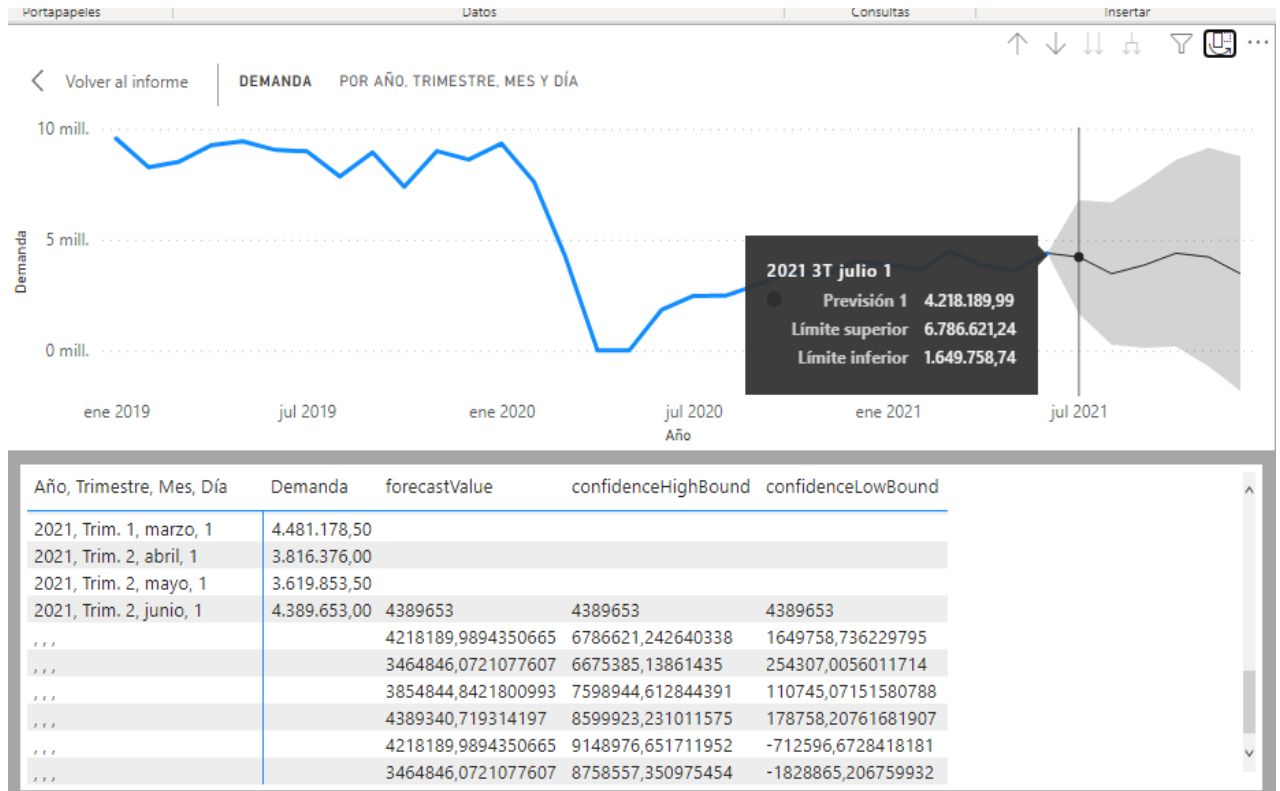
Portapapeles Datos Consultas Insertar

Volver al informe DEMANDA POR AÑO, TRIMESTRE, MES Y DÍA

10 mill.
5 mill.
0 mill.
Demanda

2021 3T julio 1
Previsión 1 4.218.189,99
Límite superior 6.786.621,24
Límite inferior 1.649.758,74

ene 2019 jul 2019 ene 2020 jul 2020 ene 2021 jul 2021
Año

| Año, Trimestre, Mes, Día | Demanda | forecastValue | confidenceHighBound | confidenceLowBound |
|---|---|---|---|---|
| 2021, Trim. 1, marzo, 1 | 4.481.178,50 | | | |
| 2021, Trim. 2, abril, 1 | 3.816.376,00 | | | |
| 2021, Trim. 2, mayo, 1 | 3.619.853,50 | | | |
| 2021, Trim. 2, junio, 1 | 4.389.653,00 | 4389653 | 4389653 | 4389653 |
| , , , | | 4218189,9894350665 | 6786621,242640338 | 1649758,736229795 |
| , , , | | 3464846,0721077607 | 6675385,13861435 | 254307,0056011714 |
| , , , | | 3854844,8421800993 | 7598944,612844391 | 110745,07151580788 |
| , , , | | 4389340,719314197 | 8599923,231011575 | 178758,20761681907 |
| , , , | | 4218189,9894350665 | 9148976,651711952 | -712596,6728418181 |
| , , , | | 3464846,0721077607 | 8758557,350975454 | -1828865,206759932 |